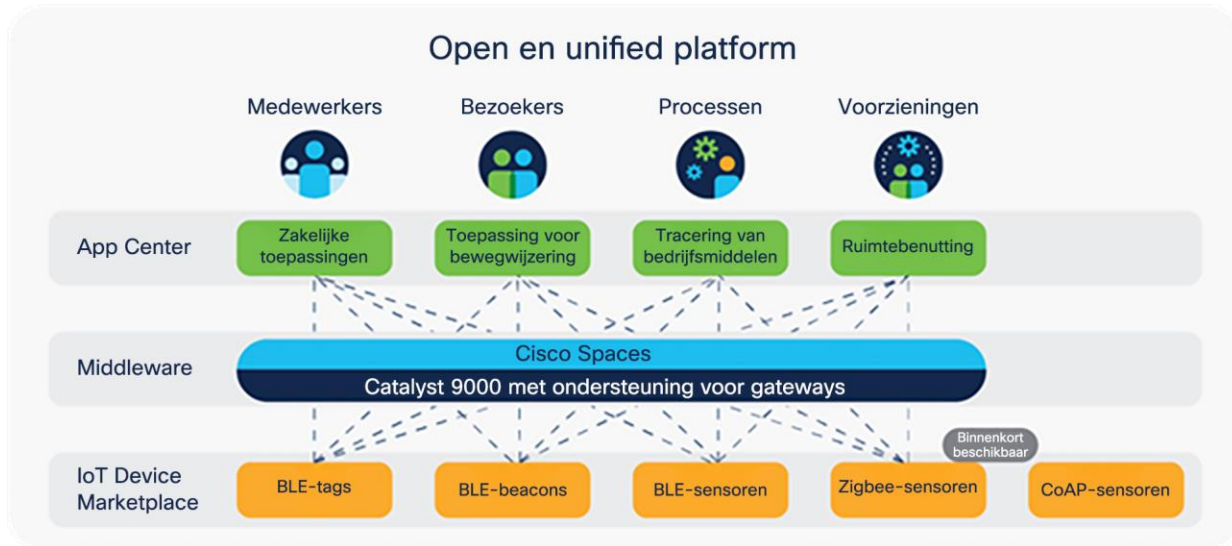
Open en unified platform

Medewerkers

Bezoekers

Processen

Voorzieningen

App Center

Zakelijke toepassingen

Toepassing voor bewegwijzering

Tracering van bedrijfsmiddelen

Ruimtebenutting

Middleware

Cisco Spaces

Catalyst 9000 met ondersteuning voor gateways

Binnenkort beschikbaar

IoT Device Marketplace

BLE-tags

BLE-beacons

BLE-sensoren

Zigbee-sensoren

CoAP-sensoren